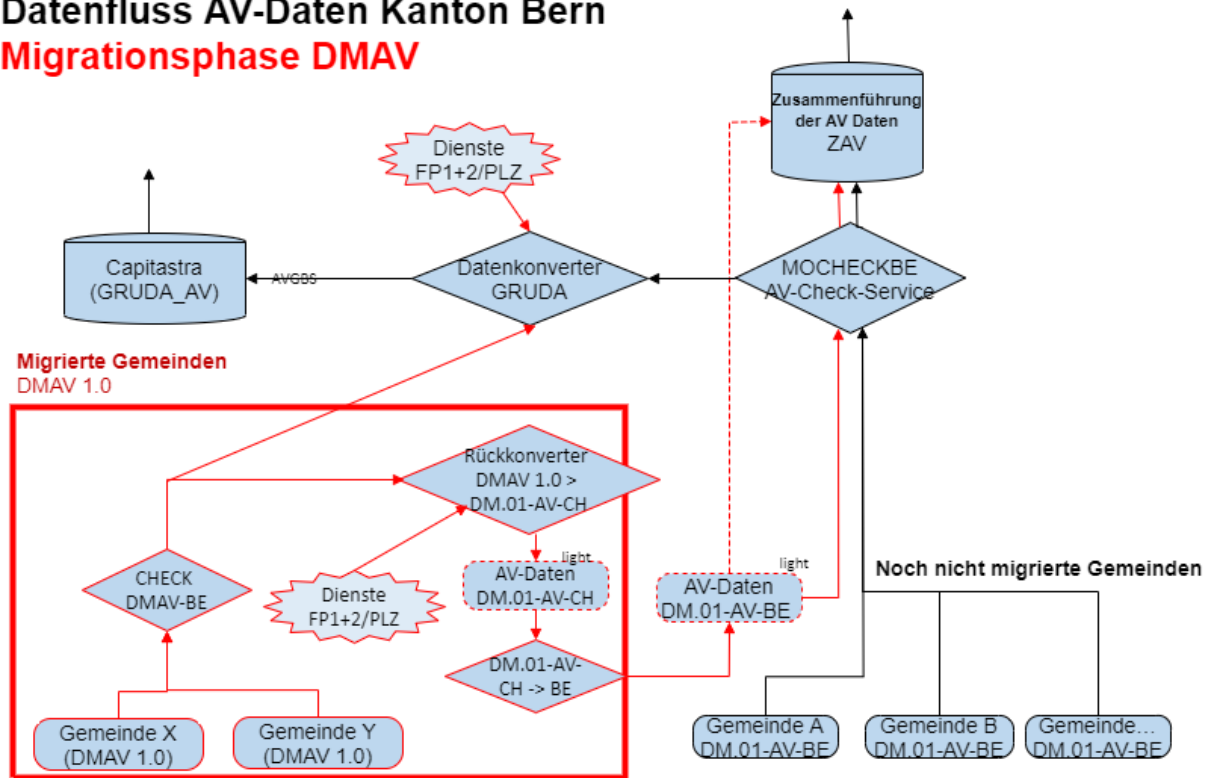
Datenfluss AV-Daten Kanton Bern
Migrationsphase DMAV

Zusammenführung der AV Daten
ZAV

Dienste
FP1+2/PLZ

Capitastra
(GRUDA_AV)

AVGBS

Datenkonverter
GRUDA

MOCHECKBE
AV-Check-Service

Migrierte Gemeinden
DMAV 1.0

Rückkonverter
DMAV 1.0 >
DM.01-AV-CH

light

CHECK
DMAV-BE

Dienste
FP1+2/PLZ

AV-Daten
DM.01-AV-CH

light

AV-Daten
DM.01-AV-BE

Noch nicht migrierte Gemeinden

DM.01-AV-
CH -> BE

Gemeinde X
(DMAV 1.0)

Gemeinde Y
(DMAV 1.0)

Gemeinde A
DM.01-AV-BE

Gemeinde B
DM.01-AV-BE

Gemeinde…
DM.01-AV-BE